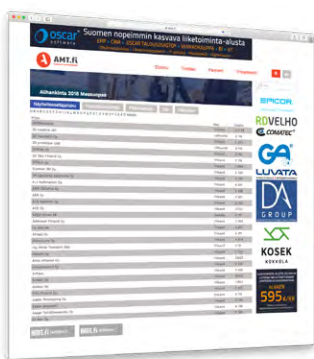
oscar software

Suomen nopeimmin kasvava liiketoiminta-alusta

ERP - CRM - OSCAR TALOUSHALLINTO - VERKKOKAUPPA - BI - HR

AMT.fi

Ilmiakuntia 2018 Menestys

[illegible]

SPICOR

RDVELHO

COMATEC

GA

LUVATA

DA GROUP

KOSEK KOKKOLA

595

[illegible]